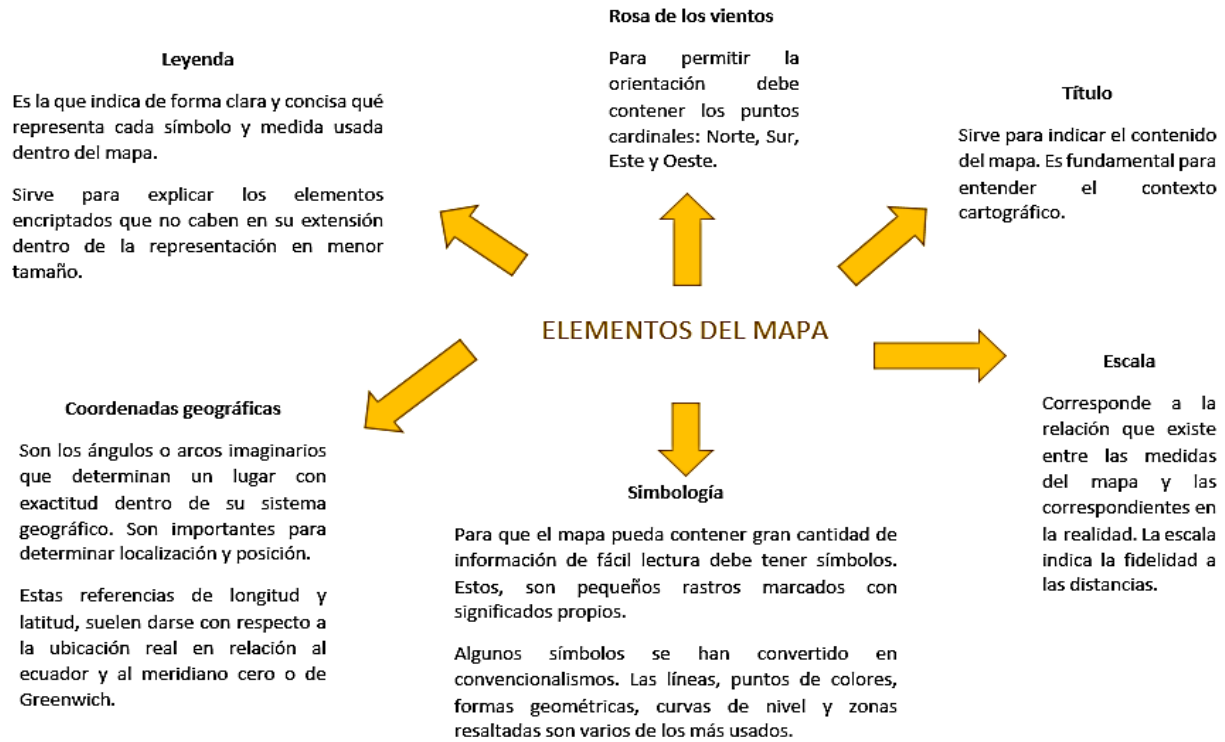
Rosa de los vientos

Para permitir la orientación debe contener los puntos cardinales: Norte, Sur, Este y Oeste.

Leyenda

Es la que indica de forma clara y concisa qué representa cada símbolo y medida usada dentro del mapa.

Sirve para explicar los elementos encriptados que no caben en su extensión dentro de la representación en menor tamaño.

Título

Sirve para indicar el contenido del mapa. Es fundamental para entender el contexto cartográfico.

ELEMENTOS DEL MAPA

Escala

Corresponde a la relación que existe entre las medidas del mapa y las correspondientes en la realidad. La escala indica la fidelidad a las distancias.

Coordenadas geográficas

Son los ángulos o arcos imaginarios que determinan un lugar con exactitud dentro de su sistema geográfico. Son importantes para determinar localización y posición.

Estas referencias de longitud y latitud, suelen darse con respecto a la ubicación real en relación al ecuador y al meridiano cero o de Greenwich.

Simbología

Para que el mapa pueda contener gran cantidad de información de fácil lectura debe tener símbolos. Estos, son pequeños rastros marcados con significados propios.

Algunos símbolos se han convertido en convencionalismos. Las líneas, puntos de colores, formas geométricas, curvas de nivel y zonas resaltadas son varios de los más usados.